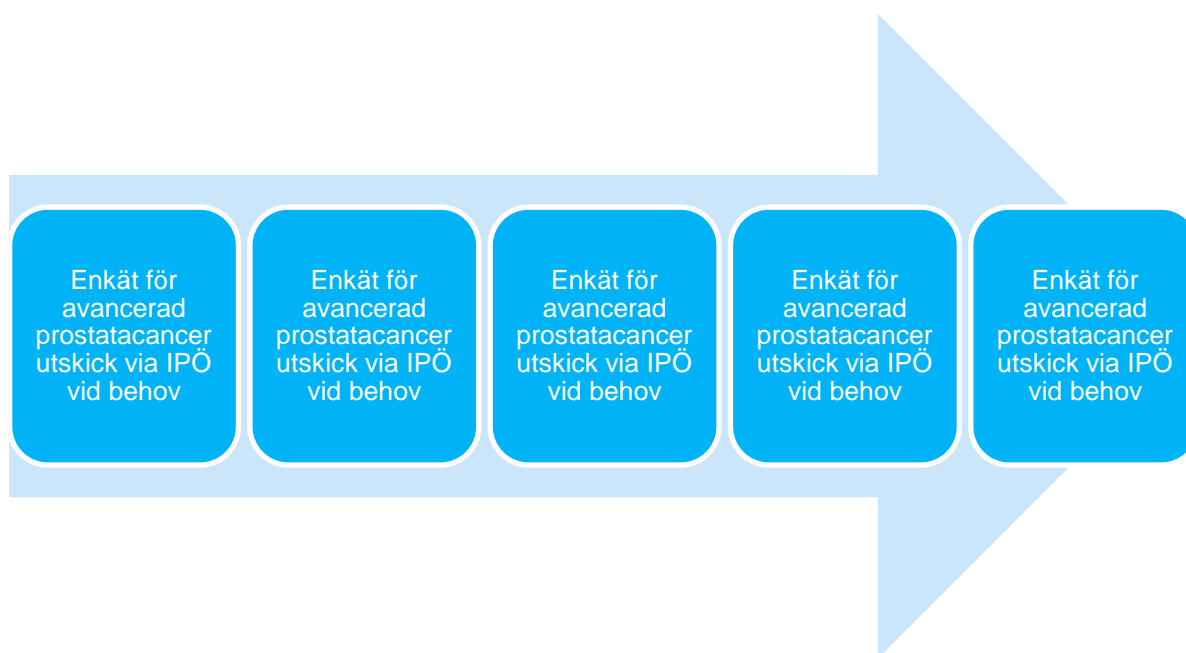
Enkät för avancerad prostatacancer utskick via IPÖ vid behov

Enkät för avancerad prostatacancer utskick via IPÖ vid behov

Enkät för avancerad prostatacancer utskick via IPÖ vid behov

Enkät för avancerad prostatacancer utskick via IPÖ vid behov

Enkät för avancerad prostatacancer utskick via IPÖ vid behov